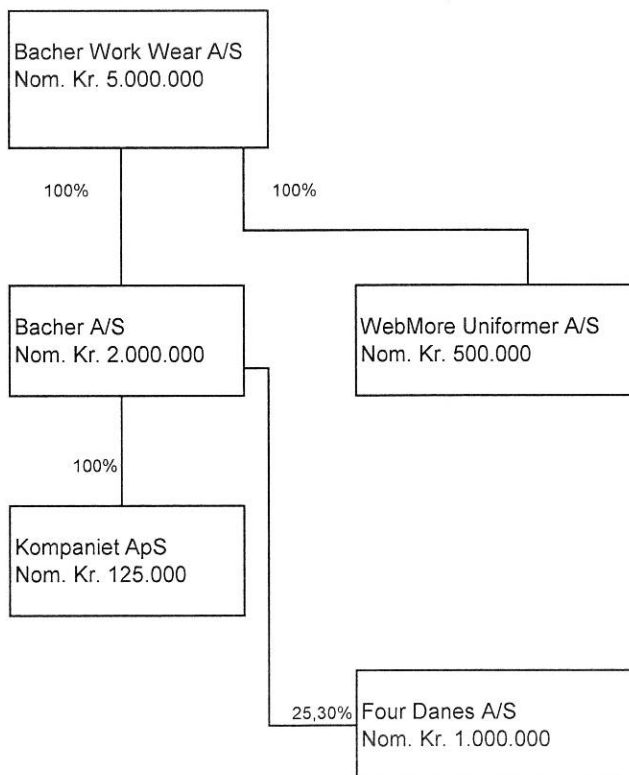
Bacher Work Wear A/S
Nom. Kr. 5.000.000

100%

100%

Bacher A/S
Nom. Kr. 2.000.000

WebMore Uniformer A/S
Nom. Kr. 500.000

100%

Kompaniet ApS
Nom. Kr. 125.000

25,30%

Four Danes A/S
Nom. Kr. 1.000.000